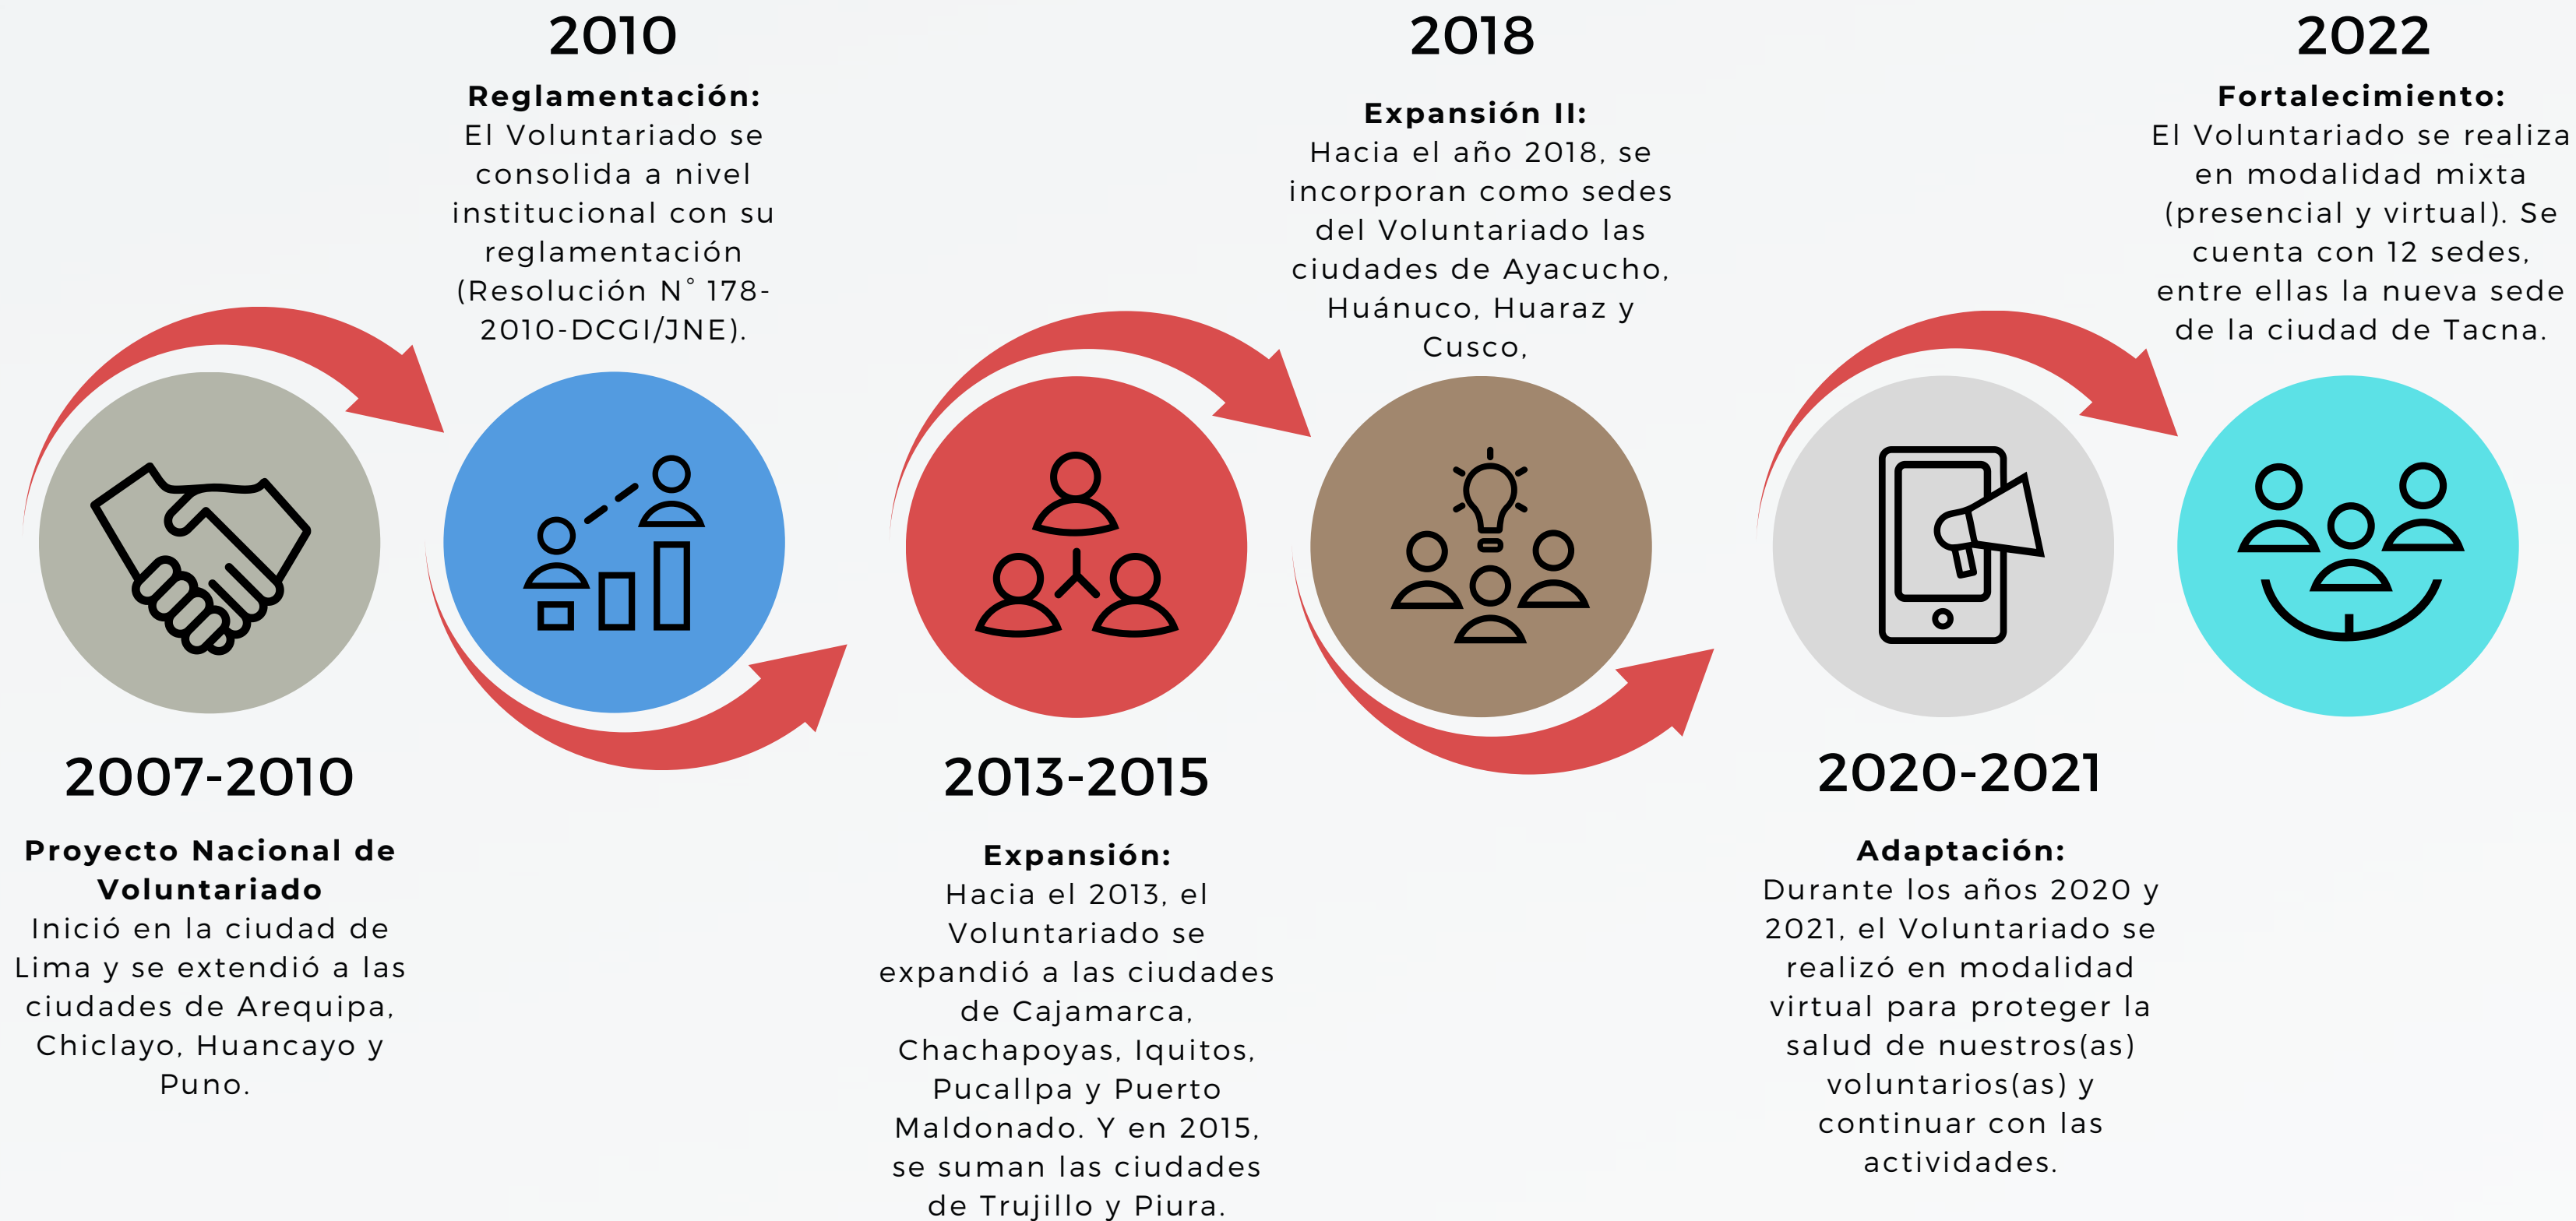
2007-2010

**Proyecto Nacional de Voluntariado**
Inició en la ciudad de Lima y se extendió a las ciudades de Arequipa, Chiclayo, Huancayo y Puno.

2010

**Reglamentación:**
El Voluntariado se consolida a nivel institucional con su reglamentación (Resolución N° 178-2010-DCGI/JNE).

2013-2015

**Expansión:**
Hacia el 2013, el Voluntariado se expandió a las ciudades de Cajamarca, Chachapoyas, Iquitos, Pucallpa y Puerto Maldonado. Y en 2015, se suman las ciudades de Trujillo y Piura.

2018

**Expansión II:**
Hacia el año 2018, se incorporan como sedes del Voluntariado las ciudades de Ayacucho, Huánuco, Huaraz y Cusco.

2020-2021

**Adaptación:**
Durante los años 2020 y 2021, el Voluntariado se realizó en modalidad virtual para proteger la salud de nuestros(as) voluntarios(as) y continuar con las actividades.

2022

**Fortalecimiento:**
El Voluntariado se realiza en modalidad mixta (presencial y virtual). Se cuenta con 12 sedes, entre ellas la nueva sede de la ciudad de Tacna.